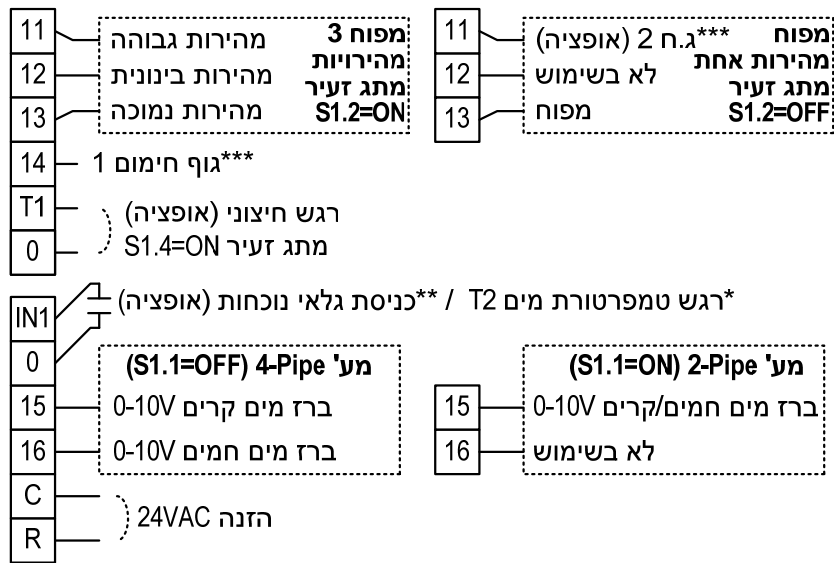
מפוח
מהירות אחת
מתג זעיר
S1.2=OFF

11 ***ג.ח 2 (אופציה)
12 לא בשימוש
13 מפוח

מפוח 3
מהירויות
מתג זעיר
S1.2=ON

11 מהירות גבוהה
12 מהירות בינונית
13 מהירות נמוכה
14 ***גוף חימום 1
T1 רגש חיצוני (אופציה)
0 מתג זעיר S1.4=ON

IN1 *רגש טמפרטורת מים T2 / **כניסת גלאי נוכחות (אופציה)
0

מע' 2-Pipe (S1.1=ON)
15 ברז מים חמים/קרים 0-10V
16 לא בשימוש

מע' 4-Pipe (S1.1=OFF)
15 ברז מים קרים 0-10V
16 ברז מים חמים 0-10V

C
R הזנה 24VAC